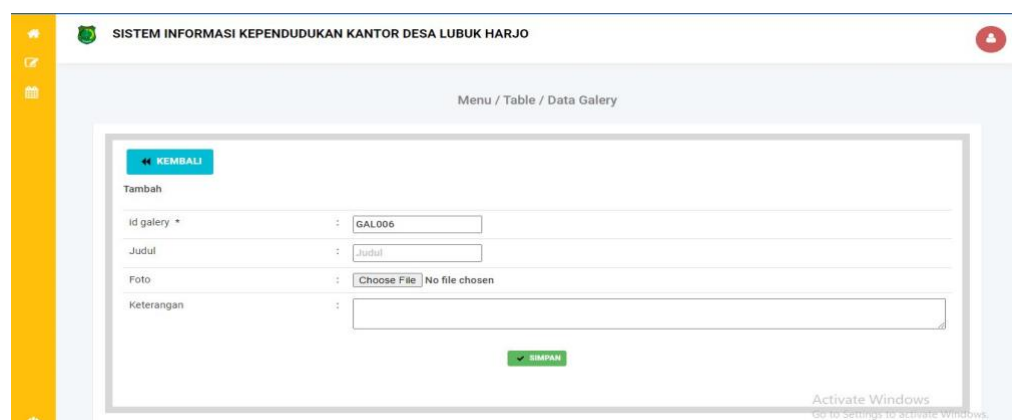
SISTEM INFORMASI KEPENDUDUKAN KANTOR DESA LUBUK HARJO

Menu / Table / Data Galery

KEMBALI

Tambah

| | | |
|---|---|---|
| Id galery * | : | GAL006 |
| Judul | : | Judul |
| Foto | : | Choose File No file chosen |
| Keterangan | : | |

SIMPAN

Activate Windows
Go to Settings to activate Windows.